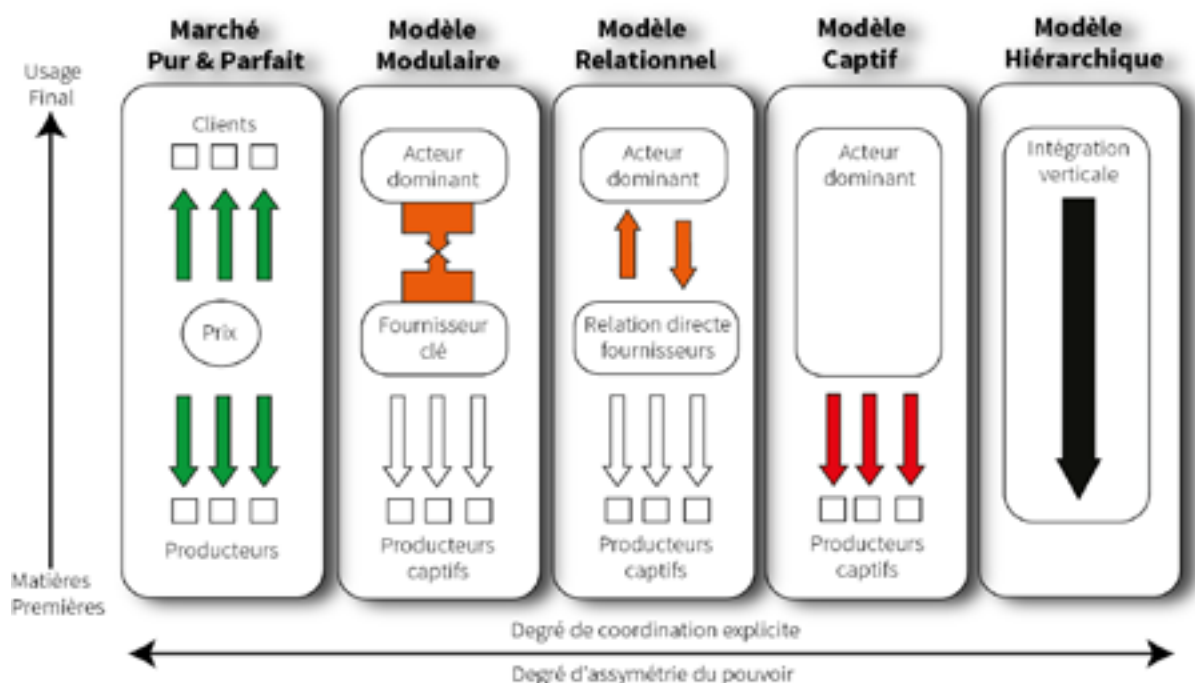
Usage Final

Matières Premières

Marché Pur & Parfait

Clients

Prix

Producteurs

Modèle Modulaire

Acteur dominant

Fournisseur clé

Producteurs captifs

Modèle Relationnel

Acteur dominant

Relation directe fournisseurs

Producteurs captifs

Modèle Captif

Acteur dominant

Producteurs captifs

Modèle Hiérarchique

Intégration verticale

Degré de coordination explicite

Degré d'assymétrie du pouvoir